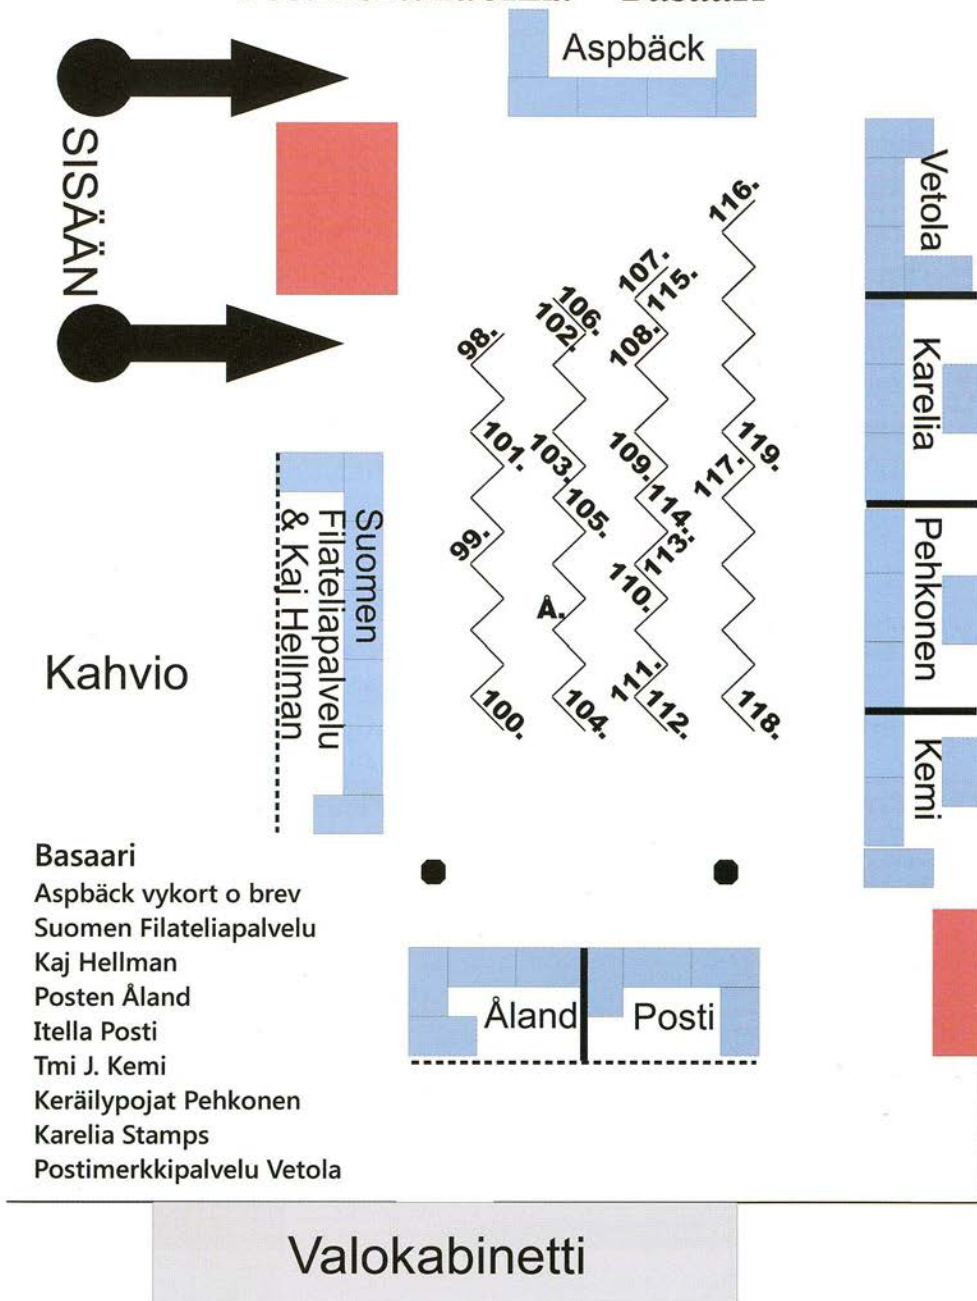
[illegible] – Basaari

Aspbäck

SISÄÄN

Vetola

Karelia

Pehkonen

Kemi

116.
107.
115.
106.
102.
108.
98.
101.
103.
109.
119.
117.
114.
105.
113.
99.
110.
Å.
111.
100.
104.
112.
118.

Suomen Filateliapalvelu & Kaj Hellman

Kahvio

Basaari
Aspbäck vykort o brev
Suomen Filateliapalvelu
Kaj Hellman
Posten Åland
Itella Posti
Tmi J. Kemi
Keräilypojat Pehkonen
Karelia Stamps
Postimerkkipalvelu Vetola

Åland

Posti

Valokabinetti